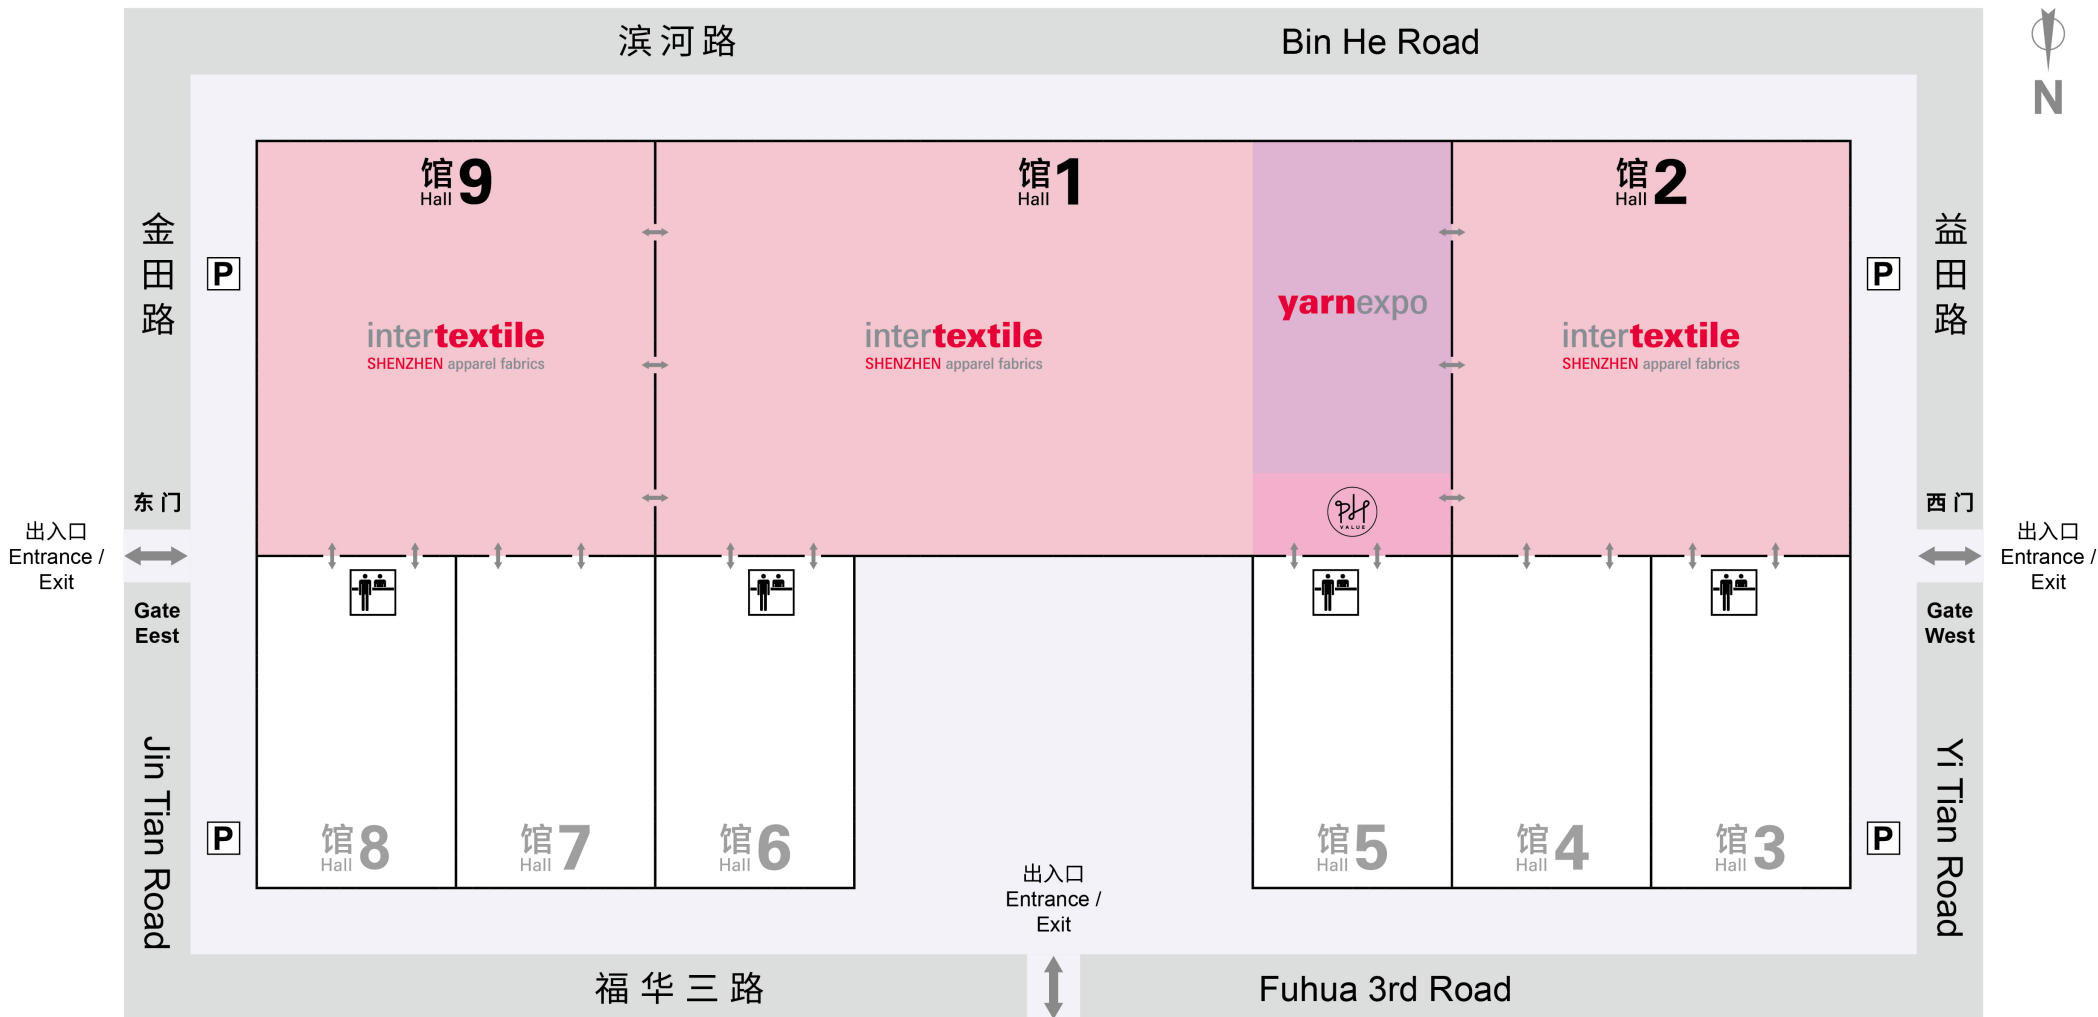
滨河路

Bin He Road

N

金田路

P

馆 9 Hall

intertextile SHENZHEN apparel fabrics

馆 1 Hall

intertextile SHENZHEN apparel fabrics

yarnexpo

PH VALUE

馆 2 Hall

intertextile SHENZHEN apparel fabrics

益田路

P

东门

出入口 Entrance / Exit

Gate Eest

西门

出入口 Entrance / Exit

Gate West

Jin Tian Road

P

馆 8 Hall

馆 7 Hall

馆 6 Hall

出入口 Entrance / Exit

馆 5 Hall

馆 4 Hall

馆 3 Hall

P

Yi Tian Road

福华三路

Fuhua 3rd Road